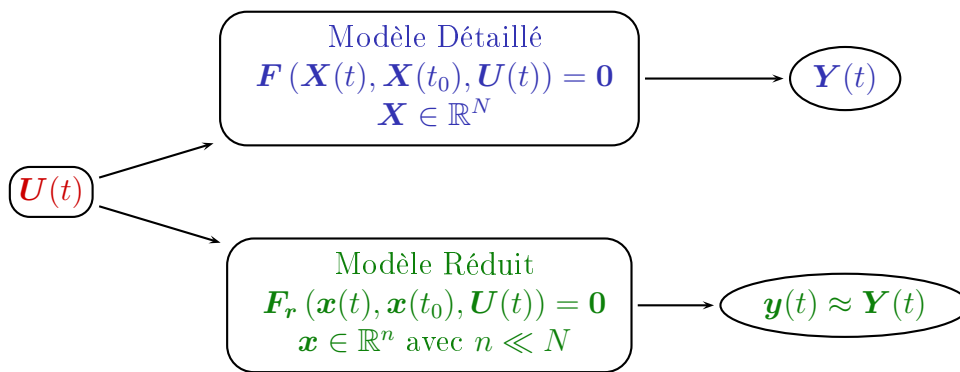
Modèle Détaillé
$\boldsymbol{F}(\boldsymbol{X}(t), \boldsymbol{X}(t_0), \boldsymbol{U}(t)) = \boldsymbol{0}$
$\boldsymbol{X} \in \mathbb{R}^N$

$\boldsymbol{Y}(t)$

$\boldsymbol{U}(t)$

Modèle Réduit
$\boldsymbol{F_r}(\boldsymbol{x}(t), \boldsymbol{x}(t_0), \boldsymbol{U}(t)) = \boldsymbol{0}$
$\boldsymbol{x} \in \mathbb{R}^n$ avec $n \ll N$

$\boldsymbol{y}(t) \approx \boldsymbol{Y}(t)$